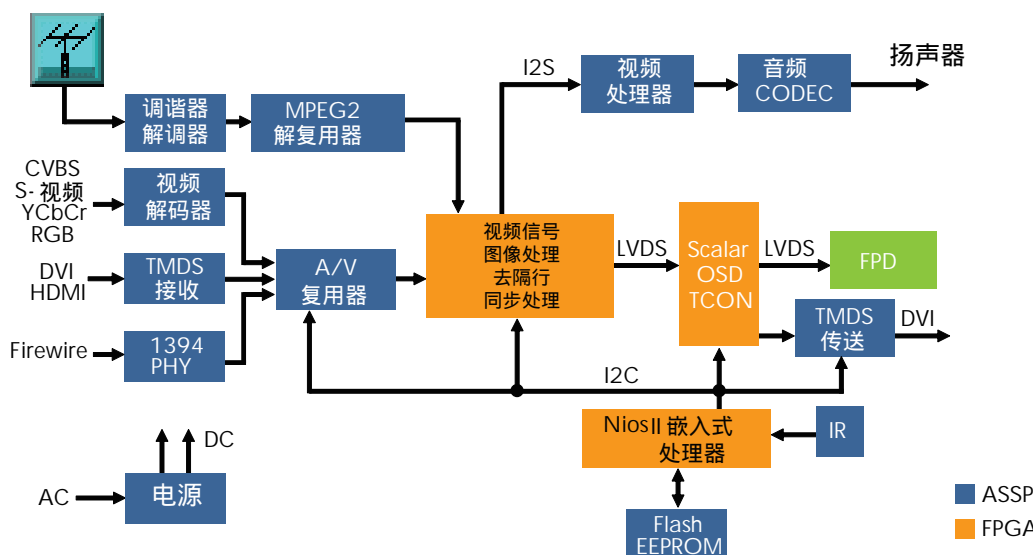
调谐器
解调器

MPEG2
解复用器

I2S

视频
处理器

音频
CODEC

扬声器

CVBS
S-视频
YCbCr
RGB

视频
解码器

DVI
HDMI

TMDS
接收

Firewire

1394
PHY

A/V
复用器

视频信号
图像处理
去隔行
同步处理

LVDS

Scalar
OSD
TCON

LVDS

FPD

TMDS
传送

DVI

I2C

NiosII 嵌入式
处理器

IR

DC

AC

电源

Flash
EEPROM

ASSP

FPGA